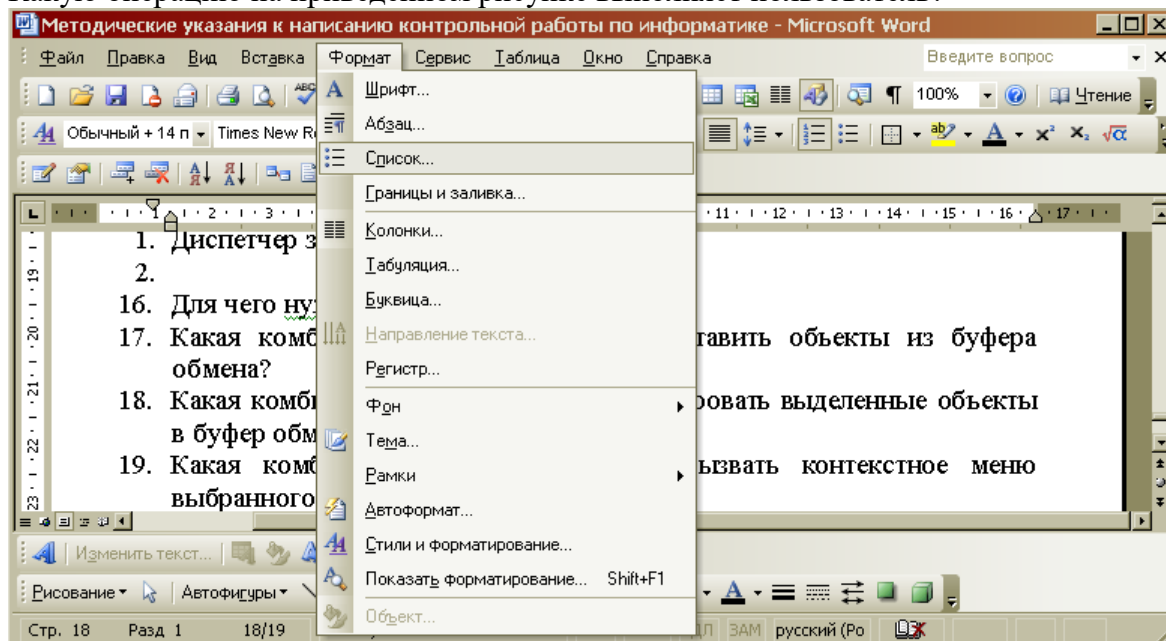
Методические указания к написанию контрольной работы по информатике - Microsoft Word

Файл Правка Вид Вставка Формат Сервис Таблица Окно Справка Введите вопрос

100% Чтение

Обычный + 14 п Times New Ro

Шрифт...
Абзац...
Список...
Границы и заливка...
Колонки...
Табуляция...
Буквица...
Направление текста...
Регистр...
Фон
Тема...
Рамки
Автоформат...
Стили и форматирование...
Показать форматирование... Shift+F1
Объект...

1. Диспетчер з
2.
16. Для чего ну
17. Какая комб тавить объекты из буфера обмена?
18. Какая комби ровать выделенные объекты в буфер обм
19. Какая комб ызвать контекстное меню выбранного

Изменить текст...

Рисование Автофигуры

Стр. 18 Разд 1 18/19 ЗАМ русский (Ро